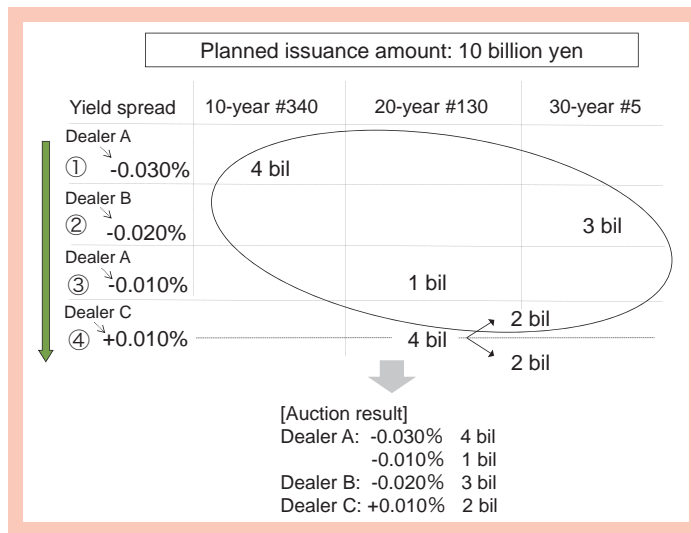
Planned issuance amount: 10 billion yen

| Yield spread | 10-year #340 | 20-year #130 | 30-year #5 |
|---|---|---|---|
| Dealer A ① -0.030% | 4 bil | | |
| Dealer B ② -0.020% | | | 3 bil |
| Dealer A ③ -0.010% | | 1 bil | |
| Dealer C ④ +0.010% | | 4 bil | |

2 bil
2 bil

[Auction result]
Dealer A: -0.030% 4 bil
-0.010% 1 bil
Dealer B: -0.020% 3 bil
Dealer C: +0.010% 2 bil